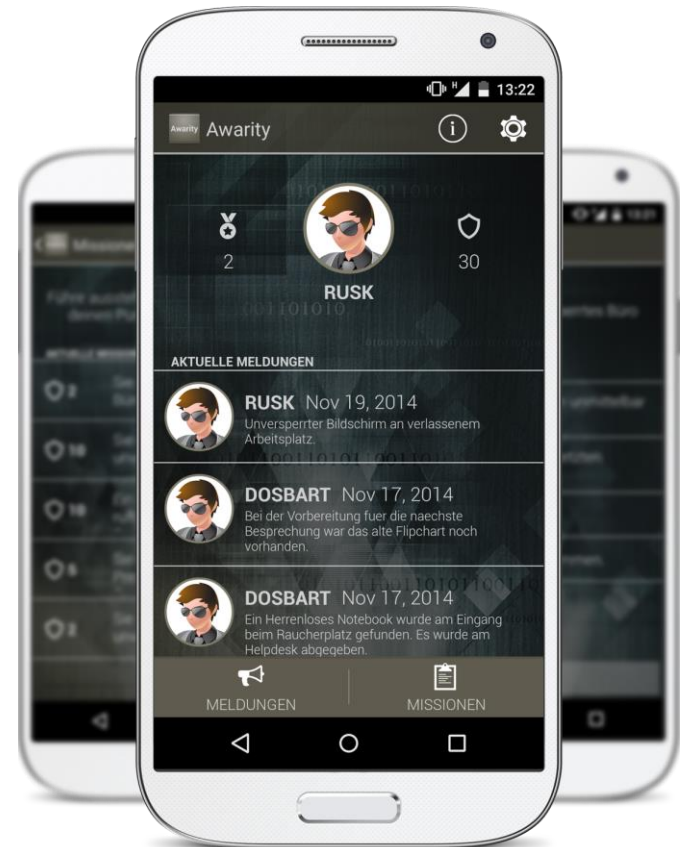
13:22

Awarity Awarity

2

30

RUSK

AKTUELLE MELDUNGEN

RUSK Nov 19, 2014
Unversperrter Bildschirm an verlassenem Arbeitsplatz.

DOSBART Nov 17, 2014
Bei der Vorbereitung fuer die naechste Besprechung war das alte Flipchart noch vorhanden.

DOSBART Nov 17, 2014
Ein Herrenloses Notebook wurde am Eingang beim Raucherplatz gefunden. Es wurde am Helpdesk abgegeben.

MELDUNGEN

MISSIONEN